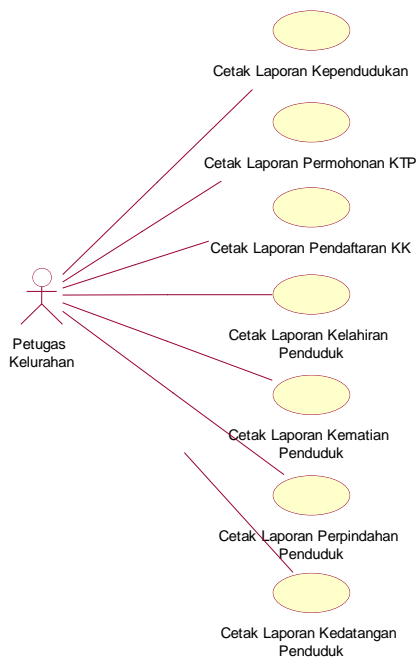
Cetak Laporan Kependudukan

Cetak Laporan Permohonan KTP

Cetak Laporan Pendaftaran KK

Petugas Kelurahan

Cetak Laporan Kelahiran Penduduk

Cetak Laporan Kematian Penduduk

Cetak Laporan Perpindahan Penduduk

Cetak Laporan Kedatangan Penduduk